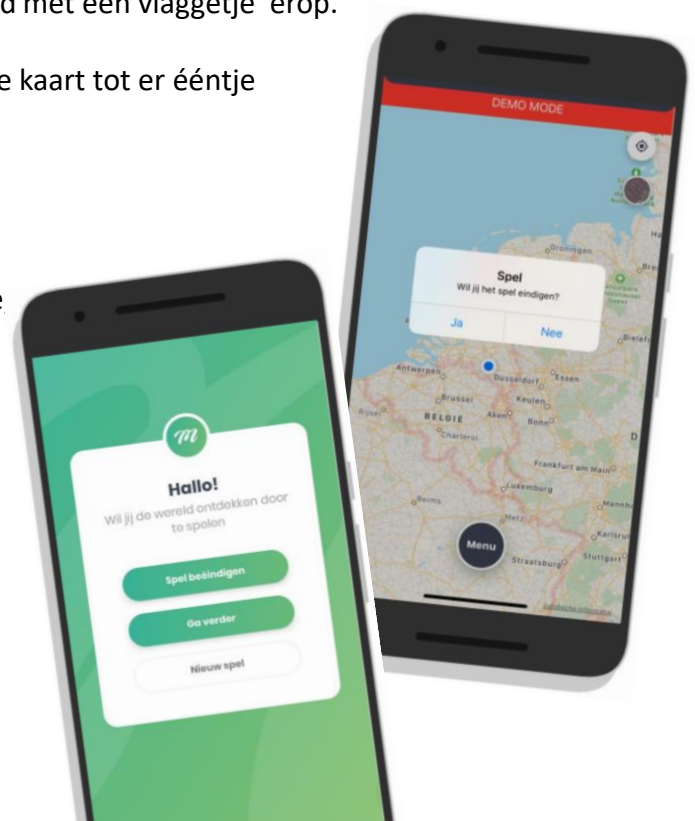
d met een vlaggetje' erop.

e kaart tot er ééntje

e

DEMO MODE

Groningen

Spel
Wil jij het spel eindigen?

Ja

Nee

Bielefe

Antwerpen

Düsseldorf

Essen

Brussel

Keulen

BELGIE

Aken

Bonn

Charleroi

Frankfurt am Main

Luxemburg

Reims

Metz

Mannh

Karlsru

Menu

Straatsburg

Stuttgart

m

Hallo!

Wil jij de wereld ontdekken door te spelen

Spel beëindigen

Ga verder

Nieuw spel